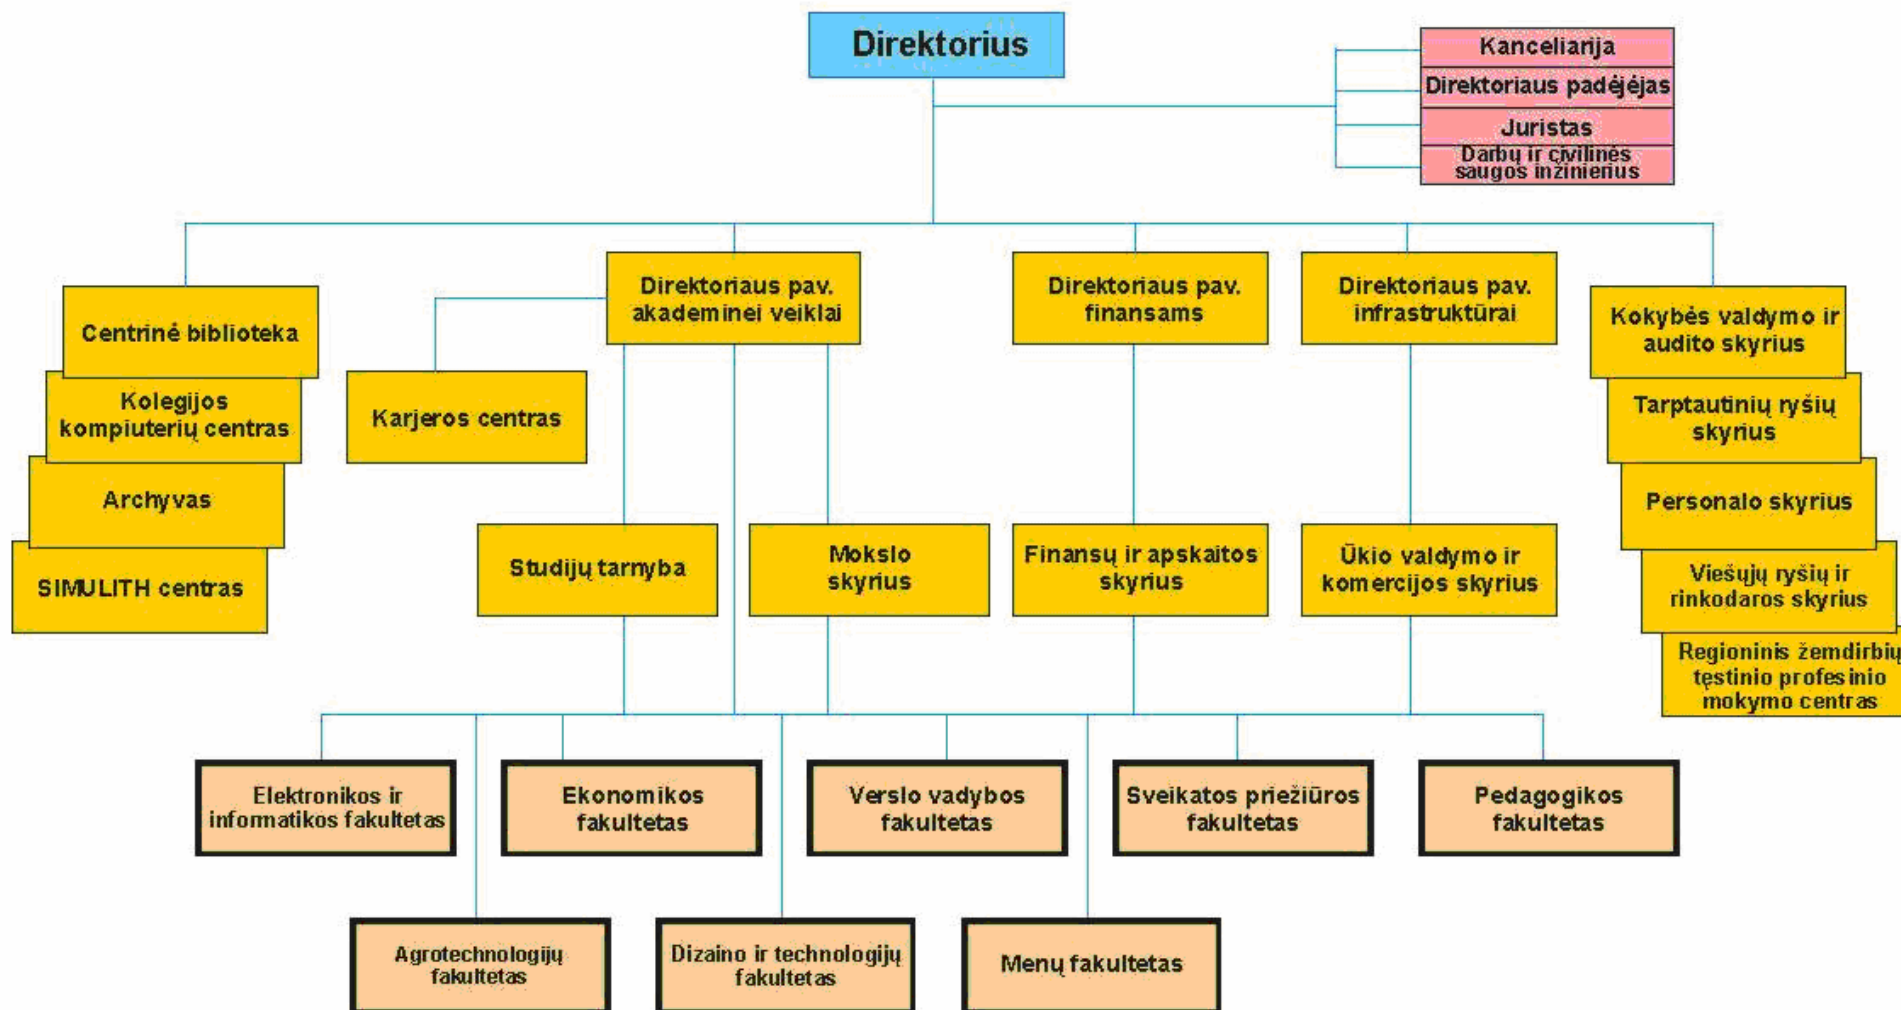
Direktorius

Kanceliarija
Direktoriaus padėjėjas
Juristas
Darbų ir civilinės saugos inžinierius

Centrinė biblioteka
Kolegijos kompiuterių centras
Archyvas
SIMULITH centras

Direktoriaus pav. akademinei veiklai
Karjeros centras
Studijų tarnyba
Mokslo skyrius

Direktoriaus pav. finansams
Finansų ir apskaitos skyrius

Direktoriaus pav. infrastruktūrai
Ūkio valdymo ir komercijos skyrius

Kokybės valdymo ir audito skyrius
Tarptautinių ryšių skyrius
Personalo skyrius
Viešųjų ryšių ir rinkodaros skyrius
Regioninis žemdirbių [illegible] tęstinio profesinio mokymo centras

Elektronikos ir informatikos fakultetas
Ekonomikos fakultetas
Verslo vadybos fakultetas
Sveikatos priežiūros fakultetas
Pedagogikos fakultetas
Agrotechnologijų fakultetas
Dizaino ir technologijų fakultetas
Menų fakultetas